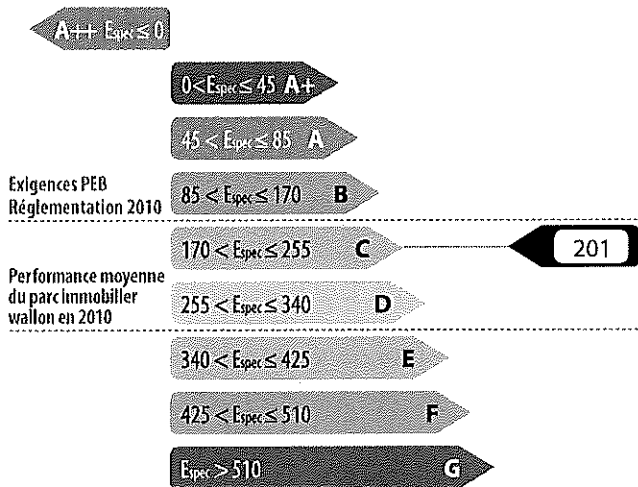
A++ $E_{spec} \leq 0$

$0 < E_{spec} \leq 45$ A+

$45 < E_{spec} \leq 85$ A

Exigences PEB
Réglementation 2010

$85 < E_{spec} \leq 170$ B

$170 < E_{spec} \leq 255$ C

201

Performance moyenne du parc immobilier wallon en 2010

$255 < E_{spec} \leq 340$ D

$340 < E_{spec} \leq 425$ E

$425 < E_{spec} \leq 510$ F

$E_{spec} > 510$ G